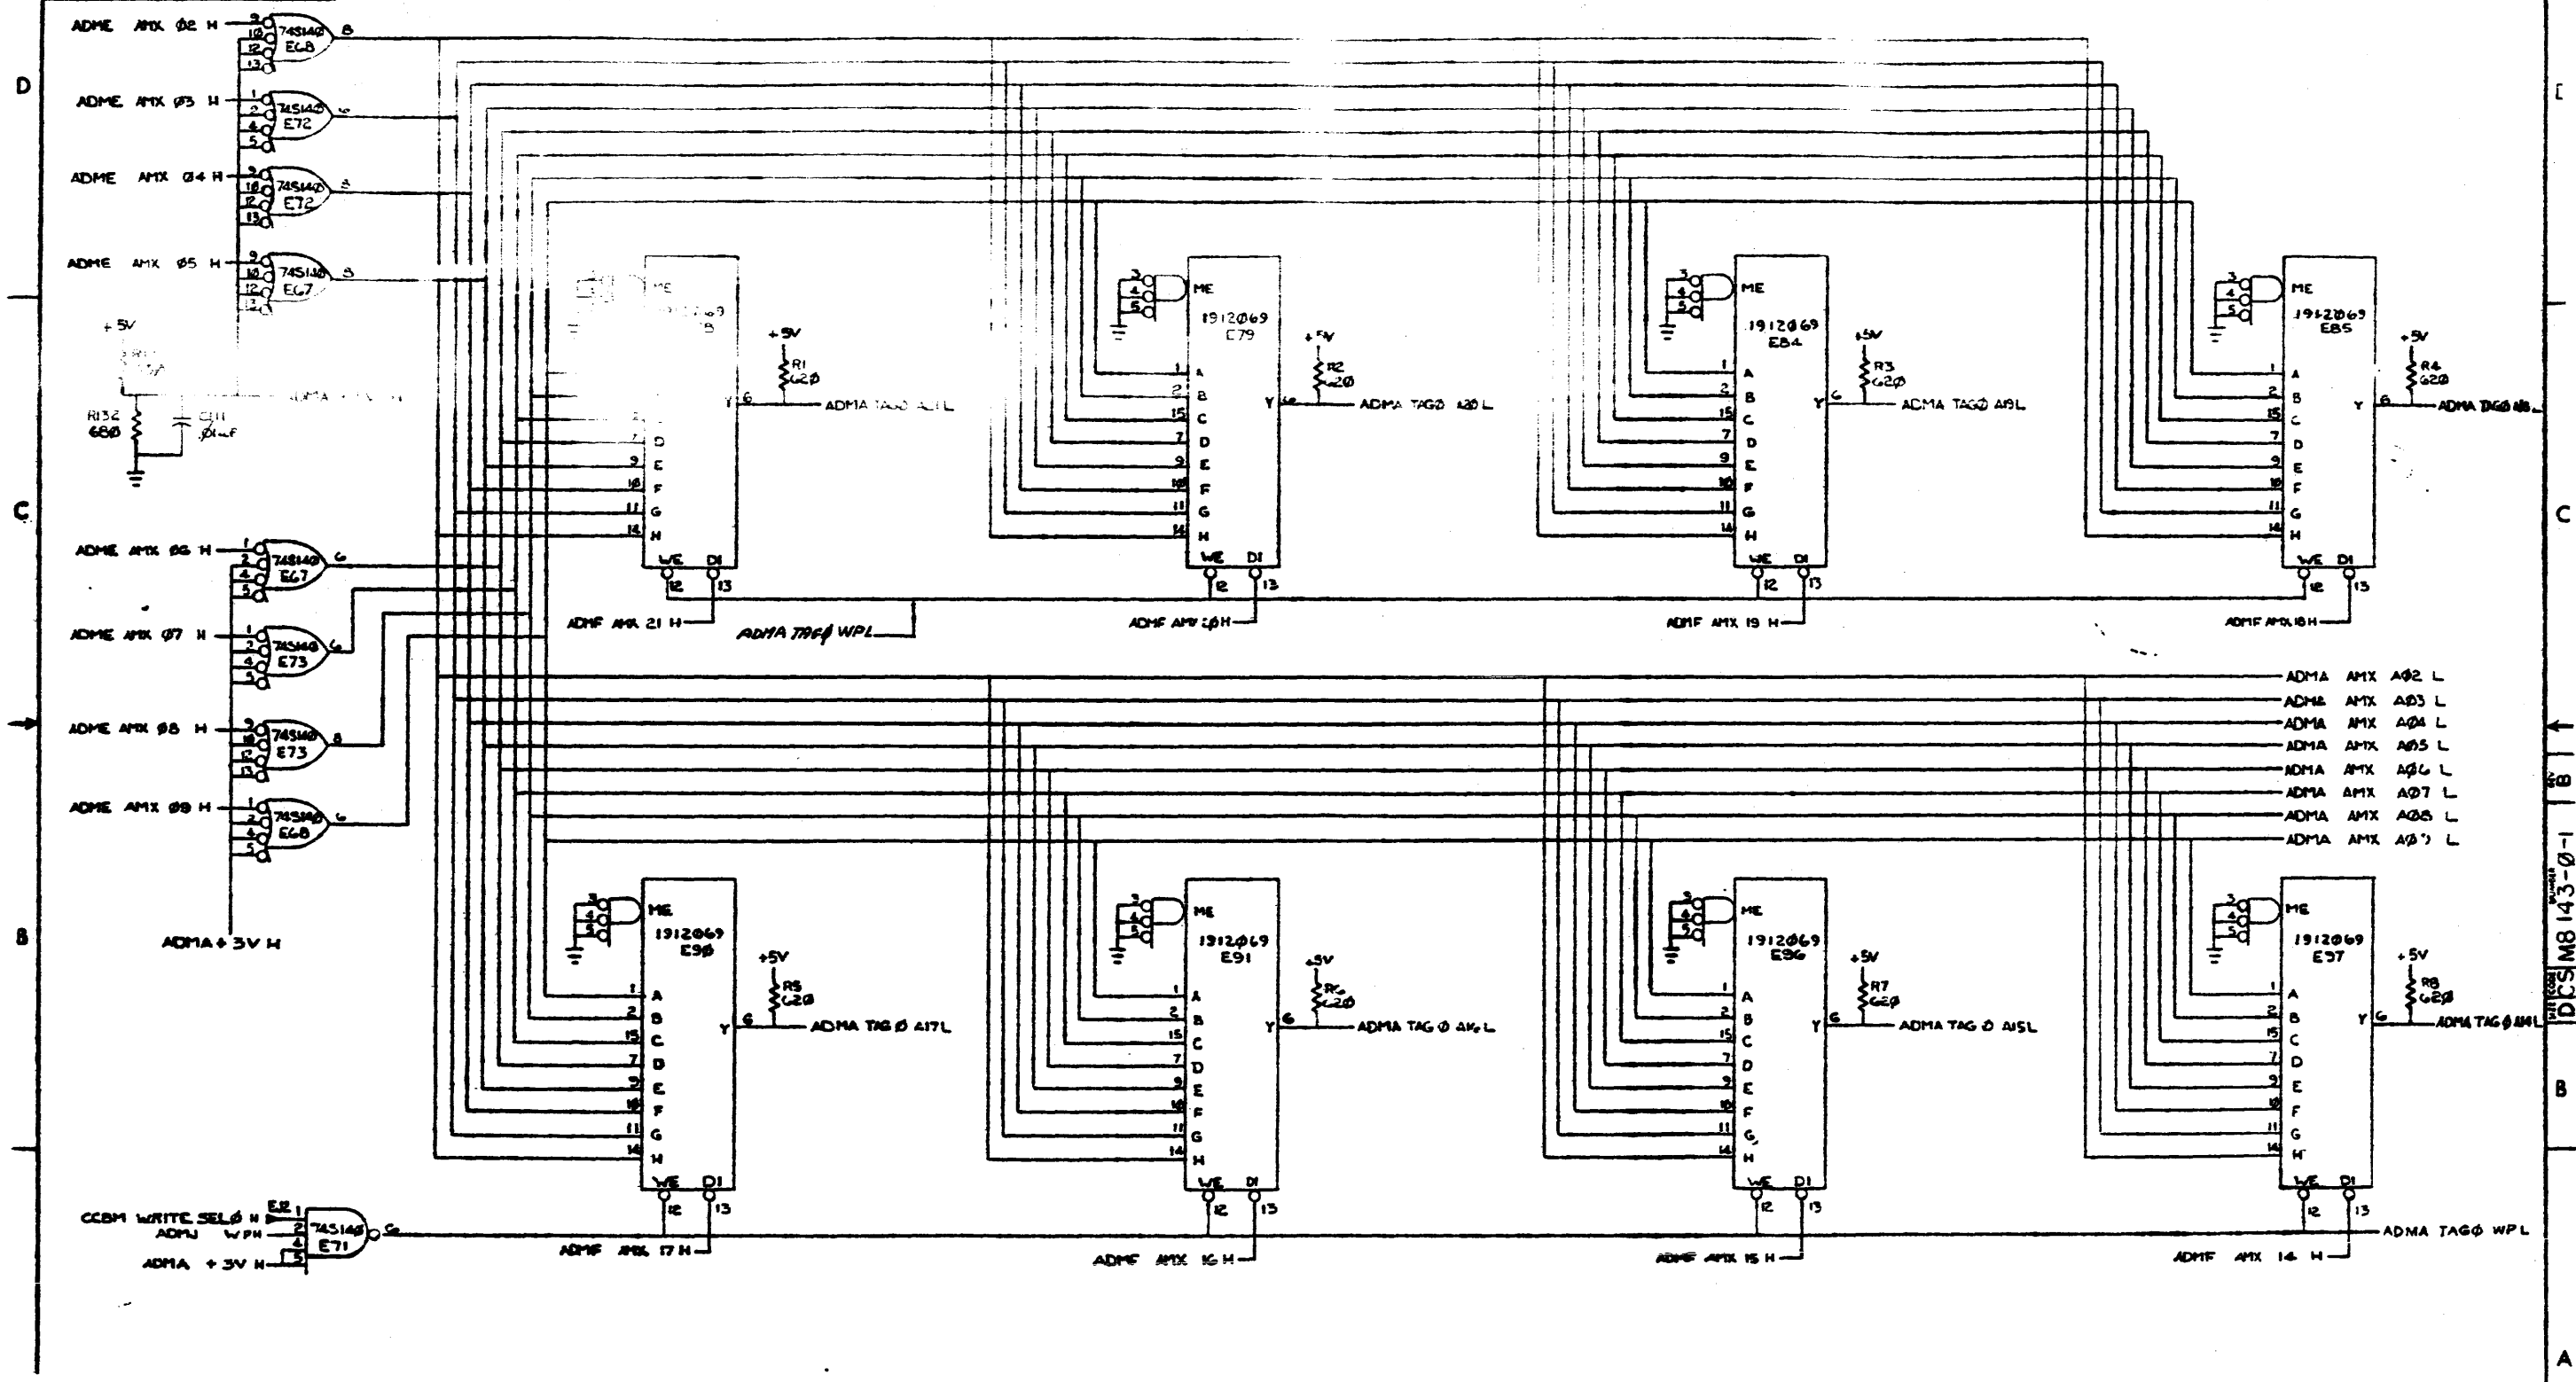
D

ADME AMX Ø2 H 9 10 12 13 74S140 E68 8

ADME AMX Ø3 H 1 2 4 5 74S140 E72 6

ADME AMX Ø4 H 9 10 12 13 74S140 E72 8

ADME AMX Ø5 H 9 10 12 13 74S140 E67 8

+5V

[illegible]

R132 68Ø

C111 .01uF

ME 1912Ø69 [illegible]

+5V R1 62Ø

ADMA TAGØ A21 L

2 D 7 E 9 F 10 G 11 H 14

WE DI 12 13

ADMF AMX 21 H

ADMA TAGØ WPL

3 4 5 ME 1912Ø69 E79

+5V R2 62Ø

1 A 2 B 15 C 7 D 9 E 10 F 11 G 14 H Y 6

ADMA TAGØ A20 L

WE DI 12 13

ADMF AMX 2Ø H

3 4 5 ME 1912Ø69 E84

+5V R3 62Ø

1 A 2 B 15 C 7 D 9 E 10 F 11 G 14 H Y 6

ADMA TAGØ A19 L

WE DI 12 13

ADMF AMX 19 H

3 4 5 ME 1912Ø69 E85

+5V R4 62Ø

1 A 2 B 15 C 7 D 9 E 10 F 11 G 14 H Y 6

ADMA TAGØ A18 L

WE DI 12 13

ADMF AMX 18 H

C

ADME AMX Ø6 H 1 2 4 5 74S140 E67 6

ADME AMX Ø7 H 1 2 4 5 74S140 E73 6

ADME AMX Ø8 H 9 10 12 13 74S140 E73 8

ADME AMX Ø9 H 1 2 4 5 74S140 E68 6

ADMA AMX AØ2 L
ADMA AMX AØ3 L
ADMA AMX AØ4 L
ADMA AMX AØ5 L
ADMA AMX AØ6 L
ADMA AMX AØ7 L
ADMA AMX AØ8 L
ADMA AMX AØ9 L

B

ADMA +3V H

3 4 5 ME 1912Ø69 E9Ø

+5V R5 62Ø

1 A 2 B 15 C 7 D 9 E 10 F 11 G 14 H Y 6

ADMA TAG Ø A17L

WE DI 12 13

ADMF AMX 17 H

3 4 5 ME 1912Ø69 E91

+5V R6 62Ø

1 A 2 B 15 C 7 D 9 E 10 F 11 G 14 H Y 6

ADMA TAG Ø A16 L

WE DI 12 13

ADMF AMX 16 H

3 4 5 ME 1912Ø69 E96

+5V R7 62Ø

1 A 2 B 15 C 7 D 9 E 10 F 11 G 14 H Y 6

ADMA TAG Ø A15L

WE DI 12 13

ADMF AMX 15 H

3 4 5 ME 1912Ø69 E97

+5V R8 62Ø

1 A 2 B 15 C 7 D 9 E 10 F 11 G 14 H Y 6

ADMA TAG Ø A14L

WE DI 12 13

ADMF AMX 14 H

CCBM WRITE SELØ H E12 1
ADMJ WPH 2
4
ADMA +3V H 5
74S140 E71 6

ADMA TAGØ WPL

D
C
B
A

DCS M8143-Ø-1 8